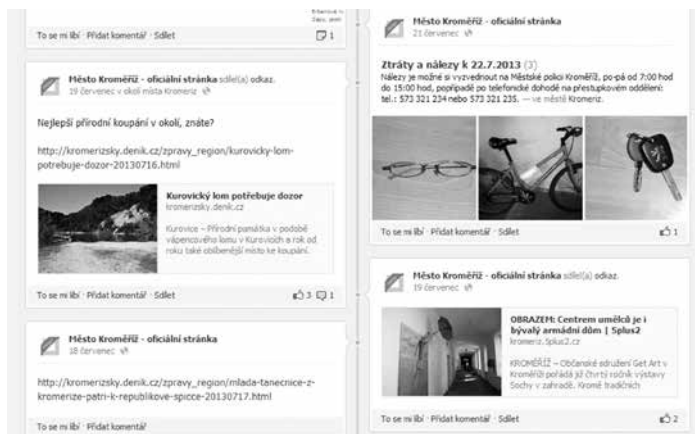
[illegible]

To se mi líbí · Přidat komentář · Sdílet 1

Město Kroměříž - oficiální stránka sdílel(a) odkaz.
19 červenec v okolí místa Kromeriz

Nejlepší přírodní koupání v okolí, znáte?

http://kromerizsky.denik.cz/zpravy_region/kurovicky-lom-potrebuje-dozor-20130716.html

Kurovický lom potřebuje dozor
kromerizsky.denik.cz

Kurovice – Přírodní památka v podobě vápencového lomu v Kurovicích a rok od roku také oblíbenější místo ke koupání.

To se mi líbí · Přidat komentář · Sdílet 3 1

Město Kroměříž - oficiální stránka
18 červenec

http://kromerizsky.denik.cz/zpravy_region/mlada-tanecnice-z-kromerize-patri-k-republikove-spicce-20130717.html

To se mi líbí · Přidat komentář

Město Kroměříž - oficiální stránka
21 červenec

Ztráty a nálezy k 22.7.2013 (3)
Nálezy je možné si vyzvednout na Městské policii Kroměříž, po-pá od 7:00 hod do 15:00 hod, popřípadě po telefonické dohodě na přestupkovém oddělení: tel.: 573 321 234 nebo 573 321 235. — ve městě Kromeriz.

To se mi líbí · Přidat komentář · Sdílet 1

Město Kroměříž - oficiální stránka sdílel(a) odkaz.
19 červenec

OBRAZEM: Centrem umělců je i bývalý armádní dům | Splus2
kromeriz.5plus2.cz

KROMĚŘÍŽ – Občanské sdružení Get Art v Kroměříži pořádá již čtvrtý ročník výstavy Sochy v zahradě. Kromě tradičních

To se mi líbí · Přidat komentář · Sdílet 2